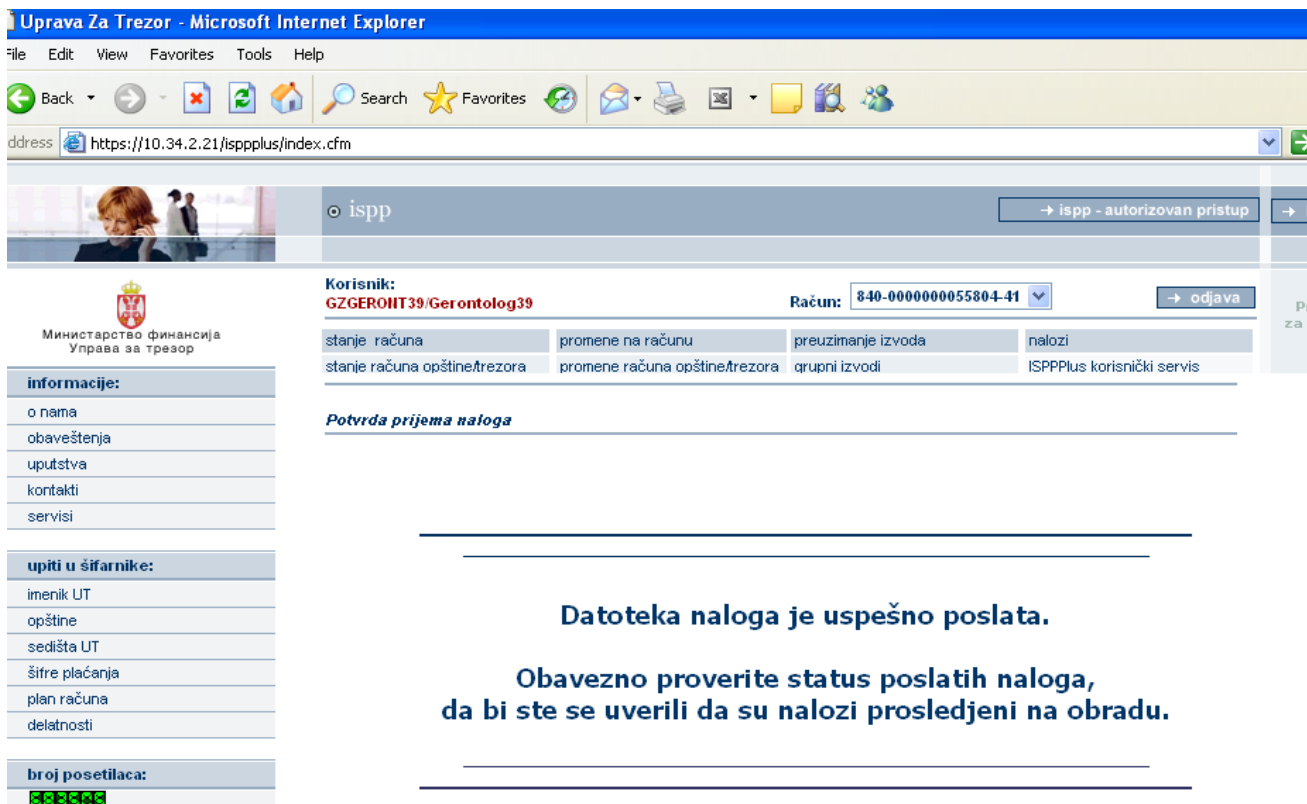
Uprava Za Trezor - Microsoft Internet Explorer
File Edit View Favorites Tools Help
Back Search Favorites
ddress https://10.34.2.21/isppplus/index.cfm

ispp
→ ispp - autorizovan pristup
→

Министарство финансија
Управа за трезор

Korisnik:
GZGERONT39/Gerontolog39

Račun: 840-0000000055804-41
→ odjava

P
za

| stanje računa | promene na računu | preuzimanje izvoda | nalozi |
|---|---|---|---|
| stanje računa opštine/trezora | promene računa opštine/trezora | grupni izvodi | ISPPPlus korisnički servis |

informacije:
o nama
obaveštenja
uputstva
kontakti
servisi

upiti u šifarnike:
imenik UT
opštine
sedišta UT
šifre plaćanja
plan računa
delatnosti

broj posetilaca:

Potvrda prijema naloga

Datoteka naloga je uspešno poslata.

Obavezno proverite status poslatih naloga, da bi ste se uverili da su nalozi prosledjeni na obradu.